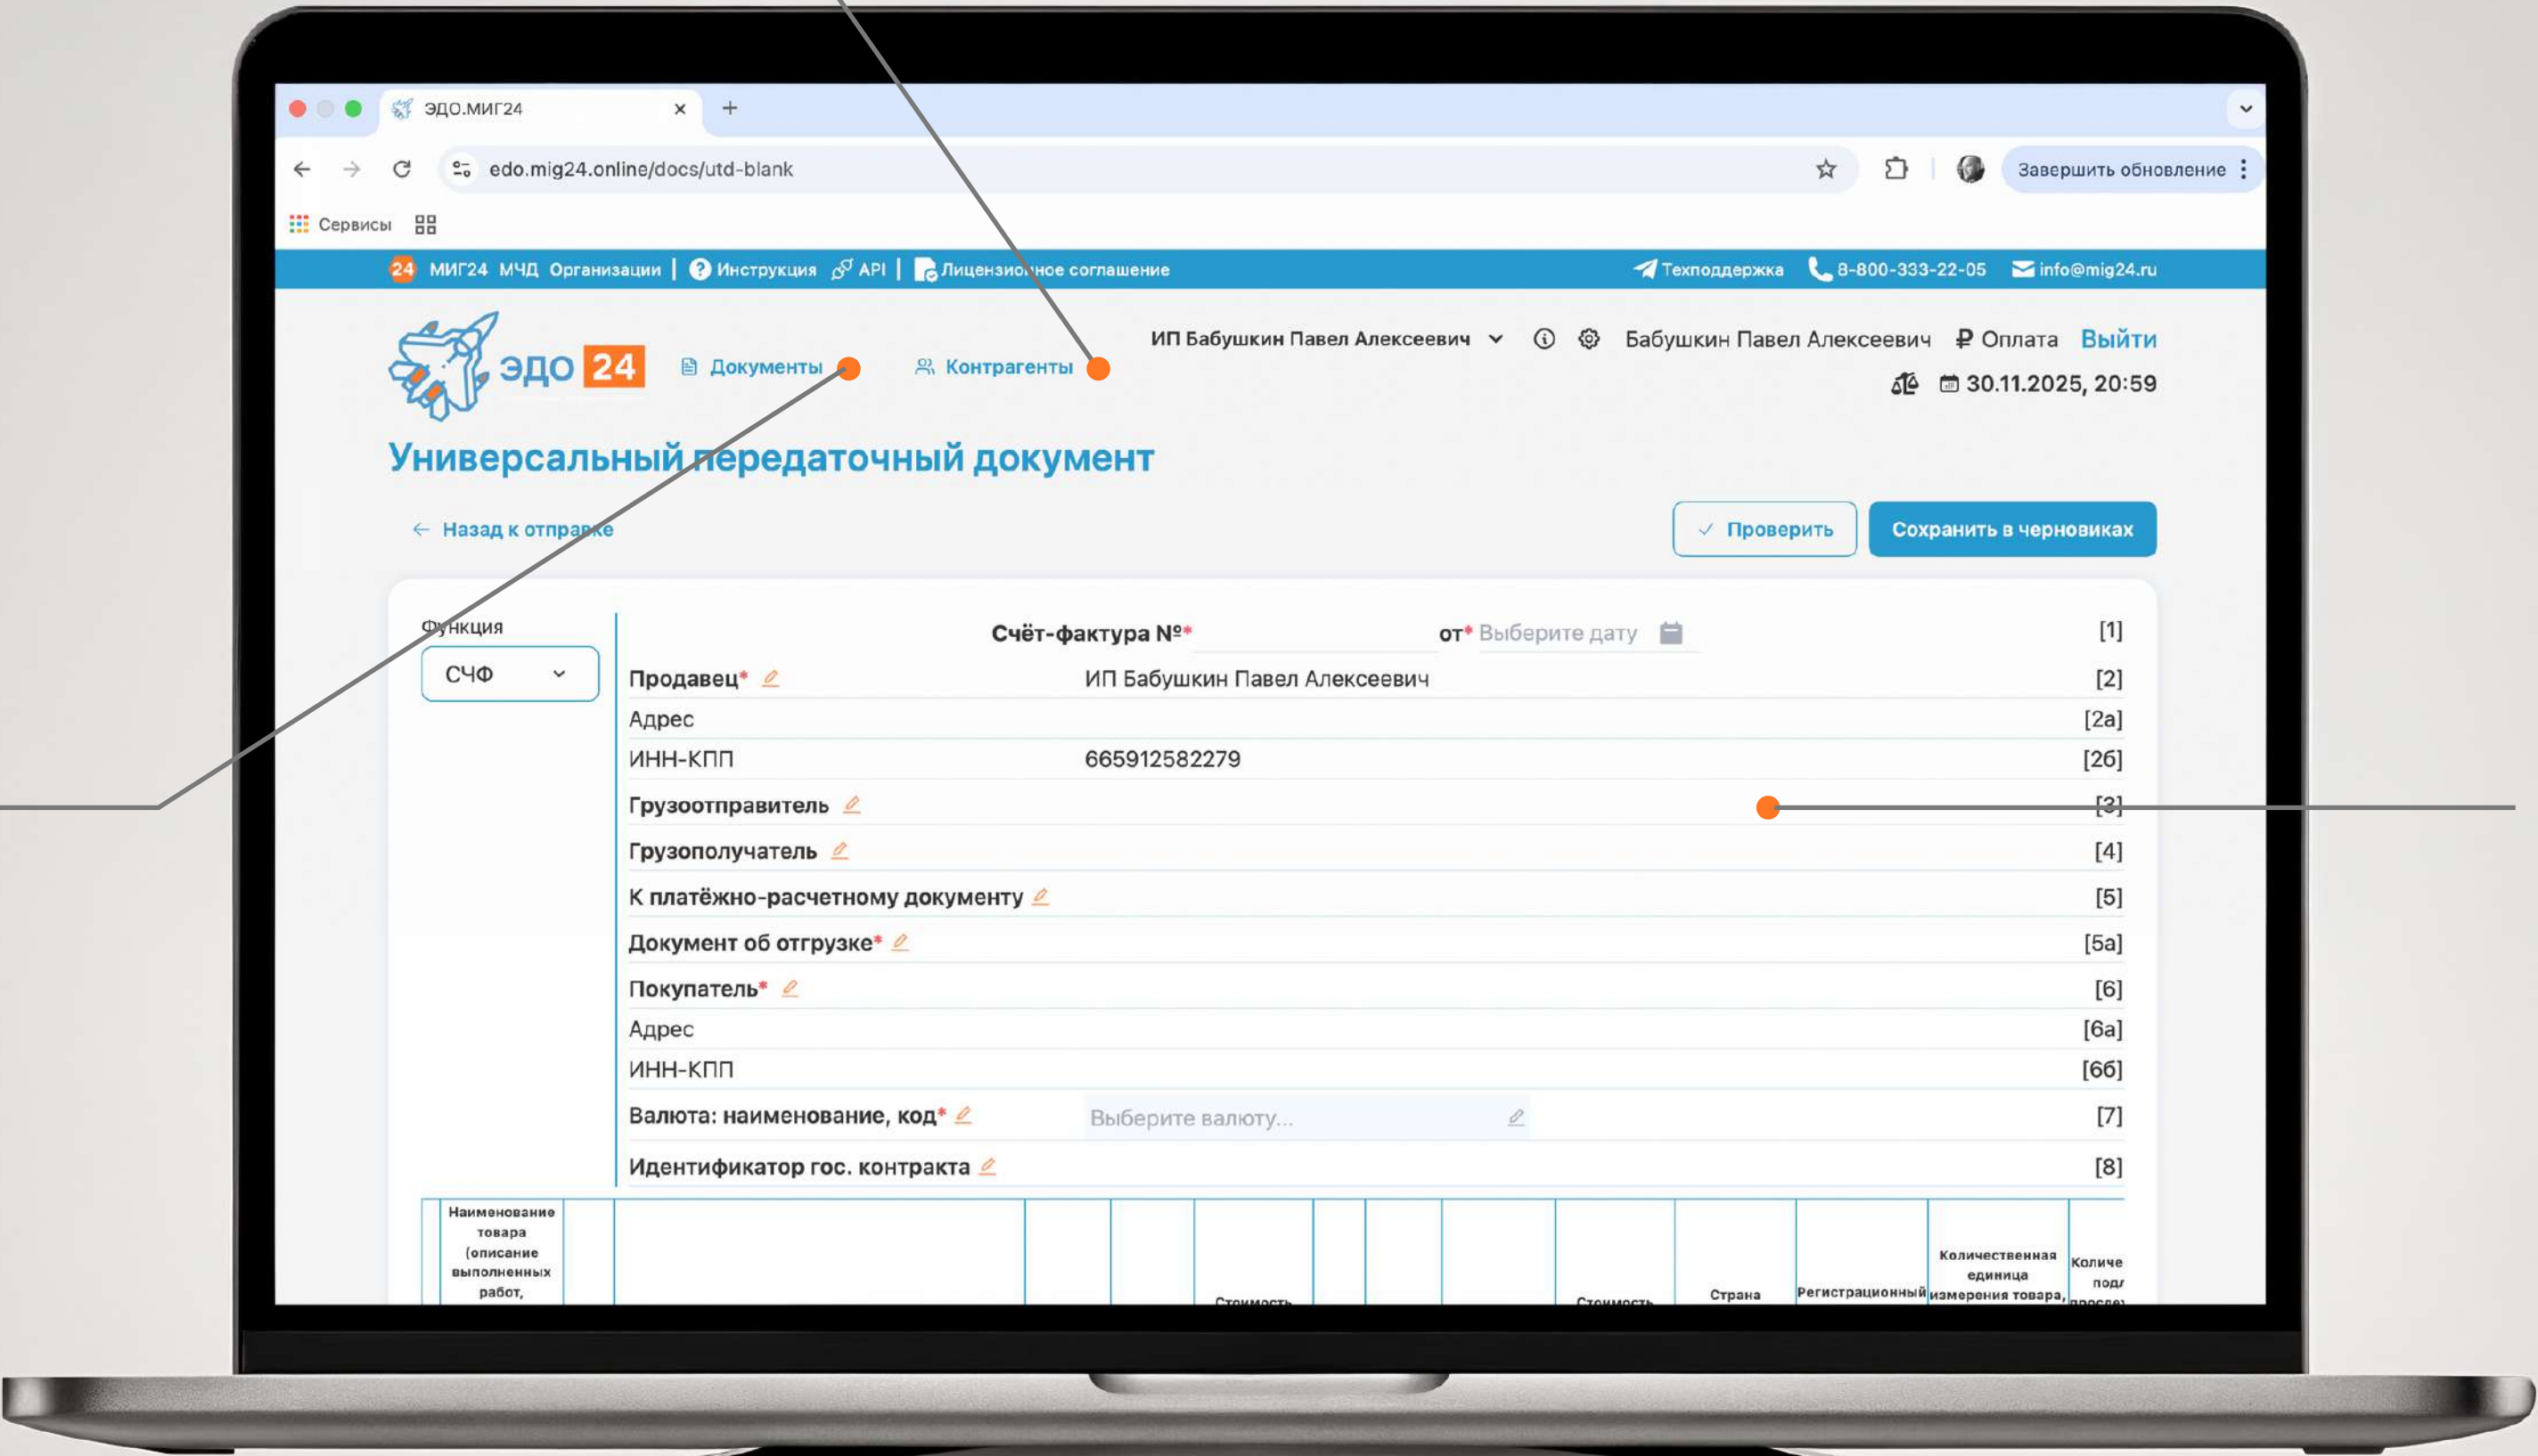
ЭДО.МИГ24 × +

edo.mig24.online/docs/utd-blank

Завершить обновление

Сервисы

24 МИГ24 МЧД Организации | Инструкция API | Лицензионное соглашение

Техподдержка 8-800-333-22-05 info@mig24.ru

ЭДО 24

Документы Контрагенты

ИП Бабушкин Павел Алексеевич Бабушкин Павел Алексеевич ₽ Оплата Выйти

30.11.2025, 20:59

Универсальный передаточный документ

← Назад к отправке

Проверить Сохранить в черновиках

Функция

СЧФ

Счёт-фактура №* от* Выберите дату [1]

Продавец* ИП Бабушкин Павел Алексеевич [2]

Адрес [2а]

ИНН-КПП 665912582279 [2б]

Грузоотправитель [3]

Грузополучатель [4]

К платёжно-расчетному документу [5]

Документ об отгрузке* [5а]

Покупатель* [6]

Адрес [6а]

ИНН-КПП [6б]

Валюта: наименование, код* Выберите валюту... [7]

Идентификатор гос. контракта [8]

Наименование товара (описание выполненных работ,

Стоимость

Стоимость

Страна

Регистрационный

Количественная единица измерения товара,

Количе подл просле